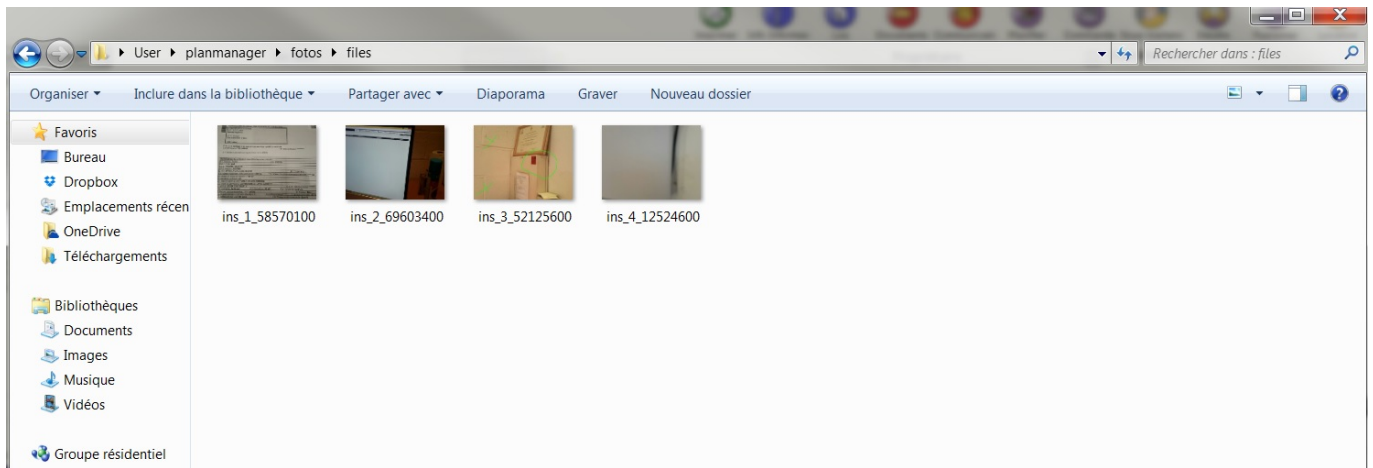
User ▸ planmanager ▸ fotos ▸ files

Rechercher dans : files

Organiser ▾ Inclure dans la bibliothèque ▾ Partager avec ▾ Diaporama Graver Nouveau dossier

Favoris
Bureau
Dropbox
Emplacements récen
OneDrive
Téléchargements

Bibliothèques
Documents
Images
Musique
Vidéos

Groupe résidentiel

ins_1_58570100
ins_2_69603400
ins_3_52125600
ins_4_12524600